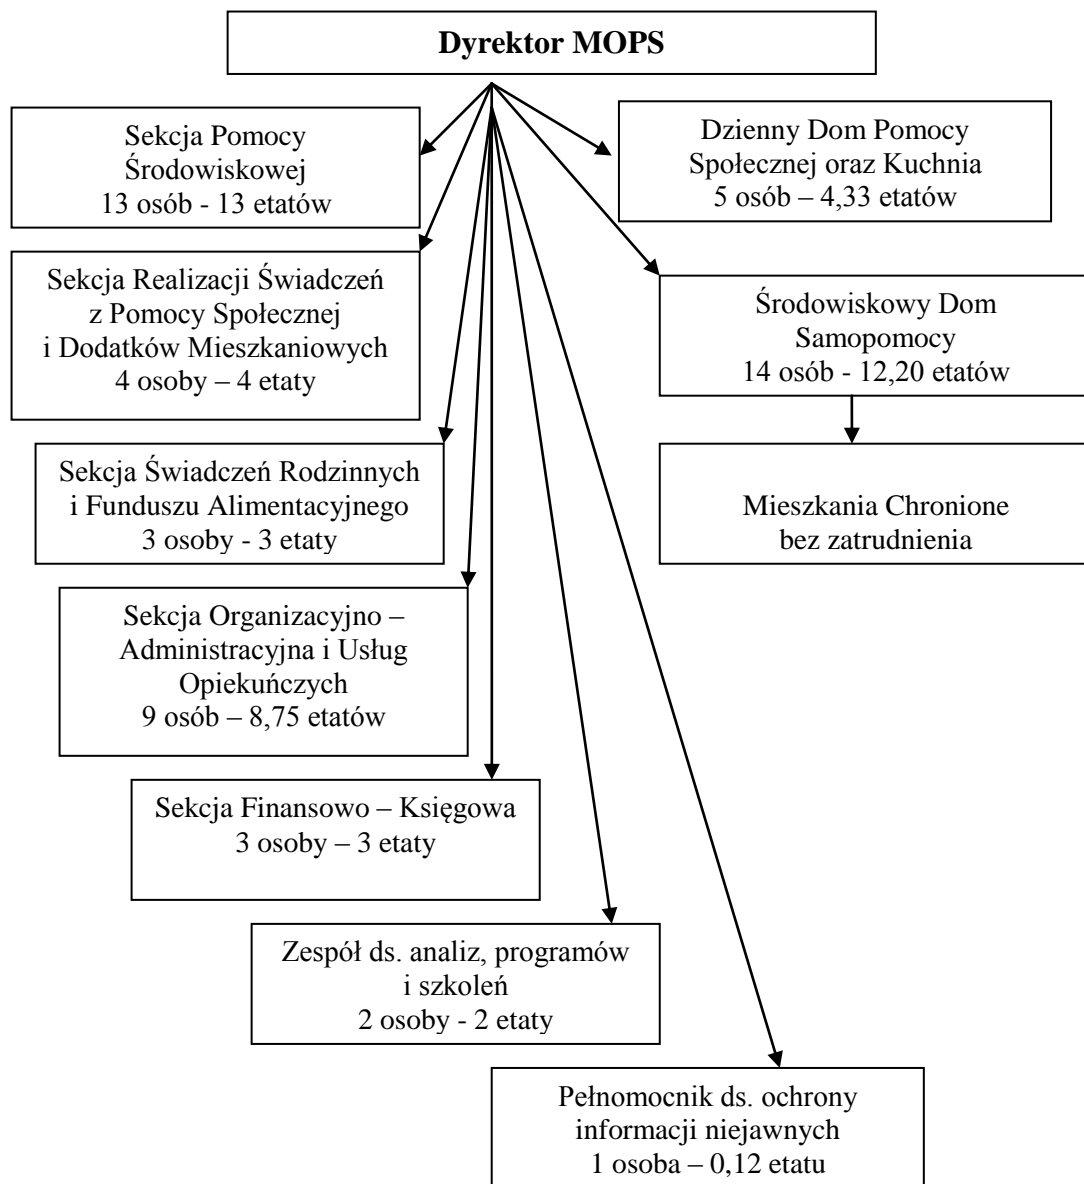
Dyrektor MOPS

Sekcja Pomocy Środowiskowej
13 osób - 13 etatów

Dzienny Dom Pomocy Społecznej oraz Kuchnia
5 osób – 4,33 etatów

Sekcja Realizacji Świadczeń z Pomocy Społecznej i Dodatków Mieszkaniowych
4 osoby – 4 etaty

Środowiskowy Dom Samopomocy
14 osób - 12,20 etatów

Sekcja Świadczeń Rodzinnych i Funduszu Alimentacyjnego
3 osoby - 3 etaty

Mieszkania Chronione
bez zatrudnienia

Sekcja Organizacyjno – Administracyjna i Usług Opiekuńczych
9 osób – 8,75 etatów

Sekcja Finansowo – Księgowa
3 osoby – 3 etaty

Zespół ds. analiz, programów i szkoleń
2 osoby - 2 etaty

Pełnomocnik ds. ochrony informacji niejawnych
1 osoba – 0,12 etatu